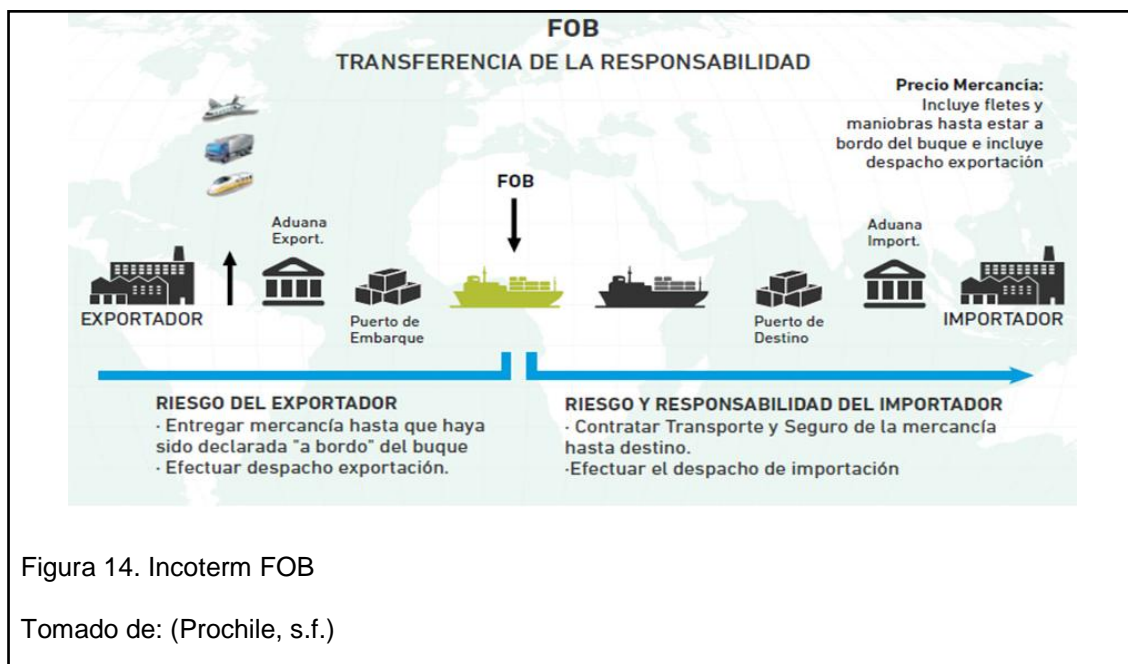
FOB
TRANSFERENCIA DE LA RESPONSABILIDAD

Precio Mercancía:
Incluye fletes y maniobras hasta estar a bordo del buque e incluye despacho exportación

FOB

Aduana Export.

Aduana Import.

EXPORTADOR

Puerto de Embarque

Puerto de Destino

IMPORTADOR

RIESGO DEL EXPORTADOR
· Entregar mercancía hasta que haya sido declarada "a bordo" del buque
· Efectuar despacho exportación.

RIESGO Y RESPONSABILIDAD DEL IMPORTADOR
· Contratar Transporte y Seguro de la mercancía hasta destino.
·Efectuar el despacho de importación

Figura 14. Incoterm FOB

Tomado de: (Prochile, s.f.)